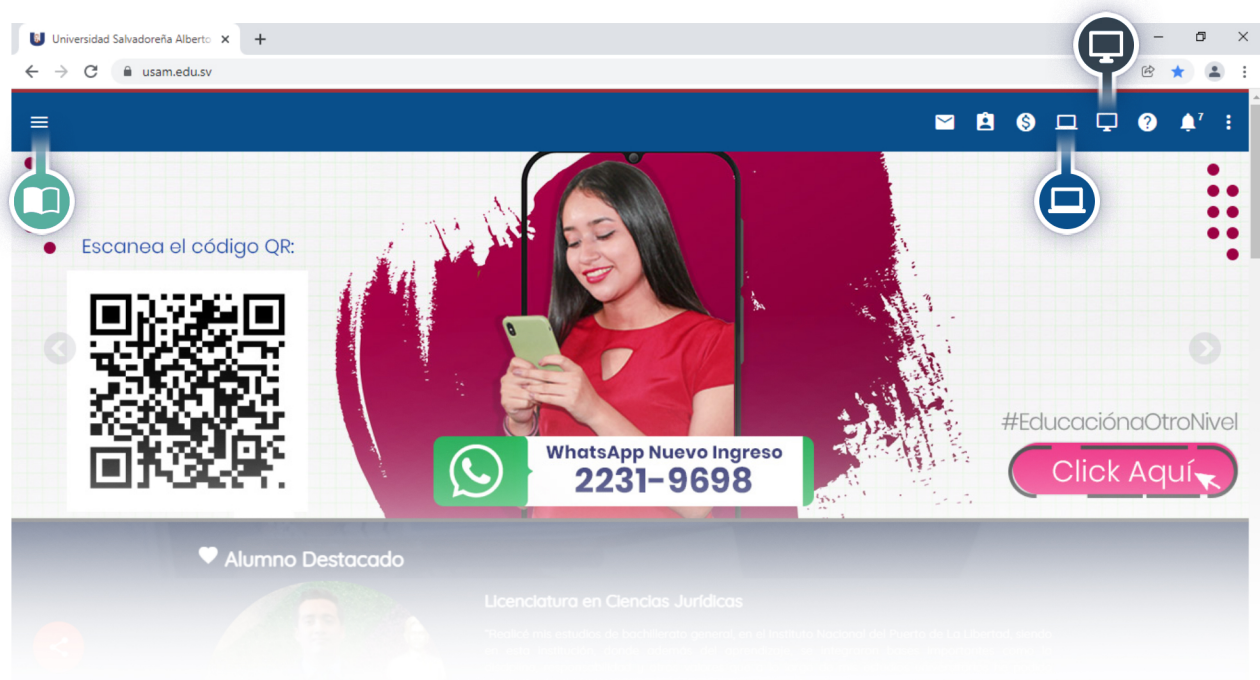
Universidad Salvadoreña Alberto

usam.edu.sv

7

Escanea el código QR:

WhatsApp Nuevo Ingreso
2231-9698

#EducaciónaOtroNivel

Click Aquí

Alumno Destacado

Licenciatura en Ciencias Jurídicas

"Realicé mis estudios de bachillerato general en el Instituto Nacional del Puerto de La Libertad, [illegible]